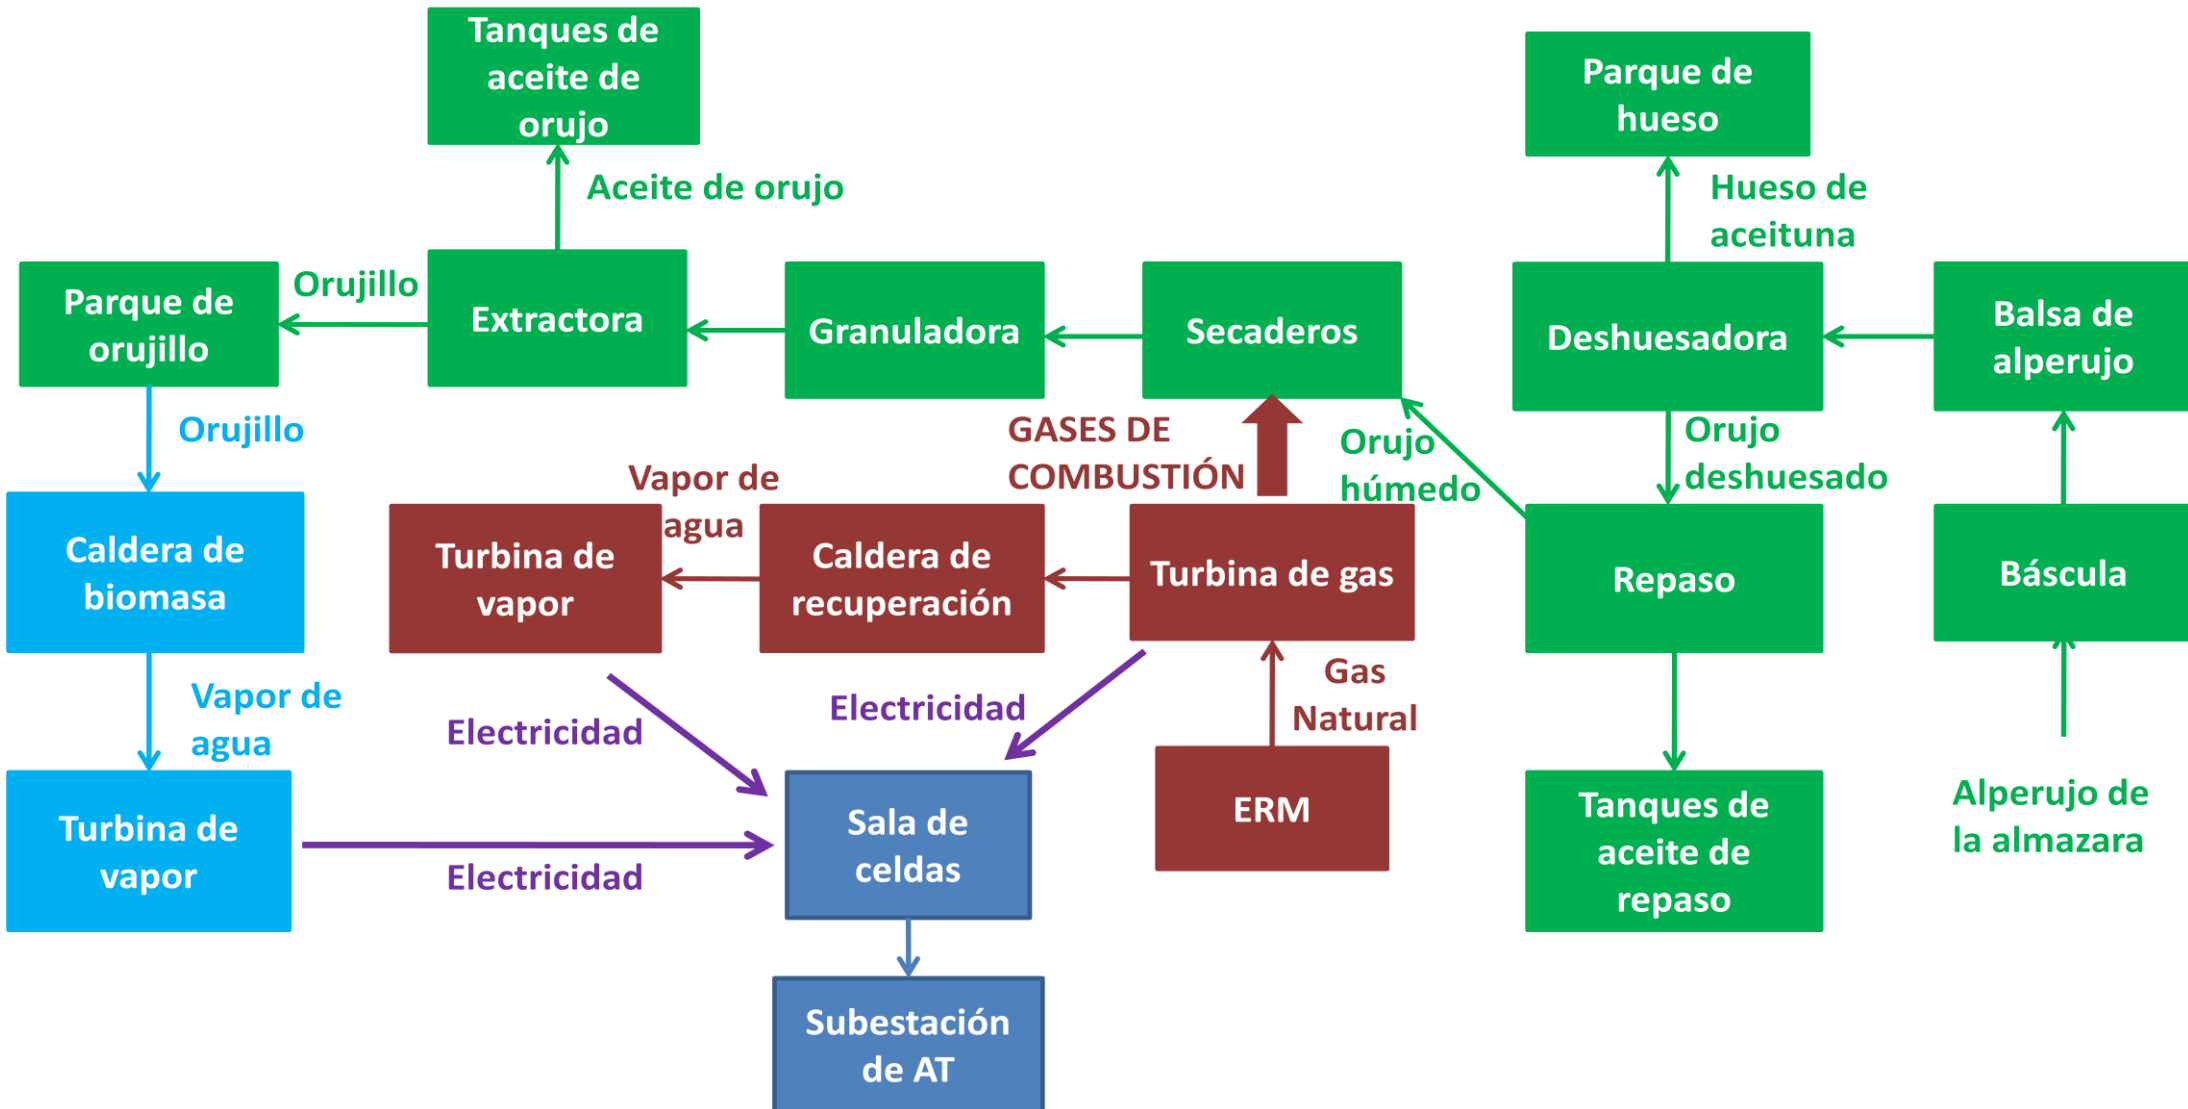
Tanques de aceite de orujo

Aceite de orujo

Parque de hueso

Hueso de aceituna

Parque de orujillo

Orujillo

Extractora

Granuladora

Secaderos

Deshuesadora

Balsa de alperujo

Orujillo

GASES DE COMBUSTIÓN

Orujo húmedo

Orujo deshuesado

Vapor de agua

Caldera de biomasa

Turbina de vapor

Caldera de recuperación

Turbina de gas

Repaso

Báscula

Gas Natural

Vapor de agua

Electricidad

Electricidad

ERM

Alperujo de la almazara

Turbina de vapor

Sala de celdas

Tanques de aceite de repaso

Electricidad

Subestación de AT